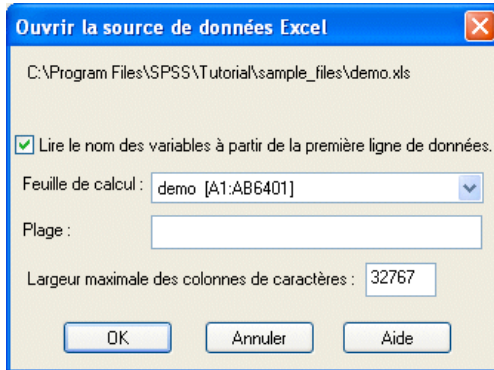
Ouvrir la source de données Excel

C:\Program Files\SPSS\Tutorial\sample_files\demo.xls

Lire le nom des variables à partir de la première ligne de données.

Feuille de calcul : demo [A1:AB6401]

Plage :

Largeur maximale des colonnes de caractères : 32767

OK Annuler Aide